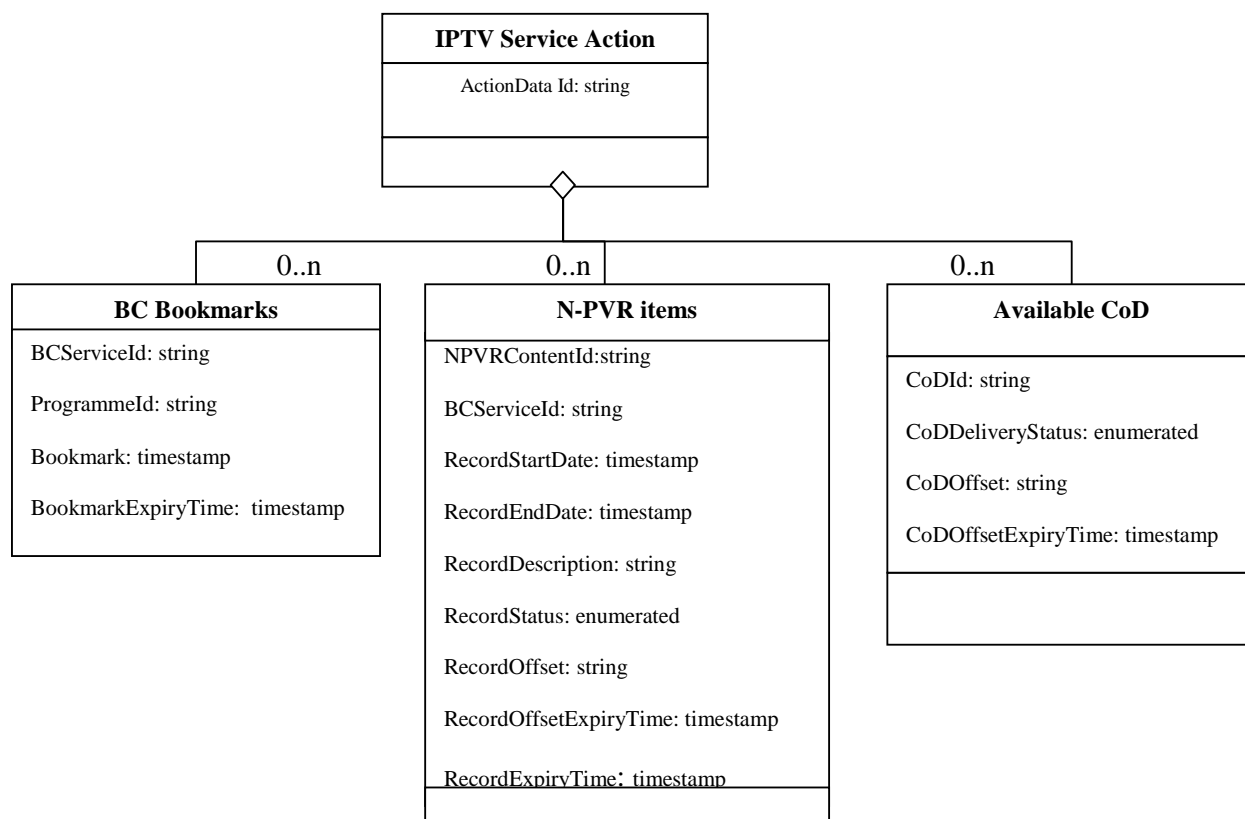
IPTV Service Action

ActionData Id: string

0..n

BC Bookmarks

BCServiceId: string

ProgrammeId: string

Bookmark: timestamp

BookmarkExpiryTime: timestamp

0..n

N-PVR items

NPVRContentId:string

BCServiceId: string

RecordStartDate: timestamp

RecordEndDate: timestamp

RecordDescription: string

RecordStatus: enumerated

RecordOffset: string

RecordOffsetExpiryTime: timestamp

RecordExpiryTime: timestamp

0..n

Available CoD

CoDId: string

CoDDeliveryStatus: enumerated

CoDOffset: string

CoDOffsetExpiryTime: timestamp